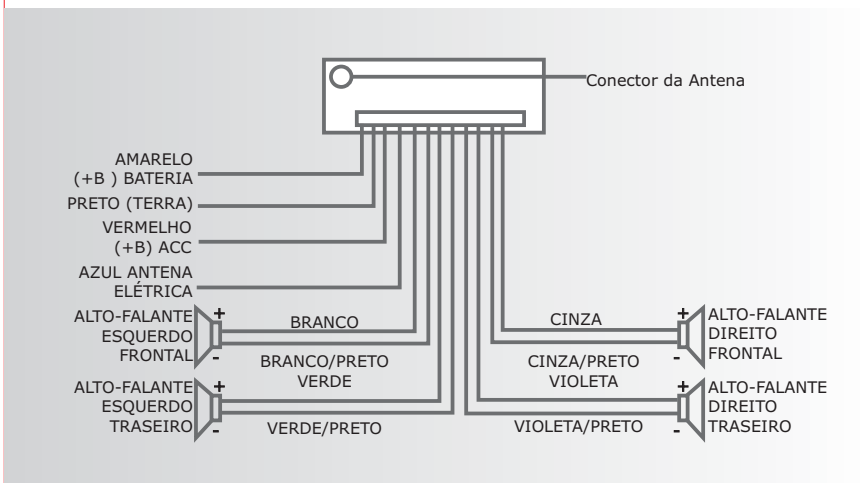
Conector da Antena

AMARELO
(+B ) BATERIA

PRETO (TERRA)

VERMELHO
(+B) ACC

AZUL ANTENA
ELÉTRICA

ALTO-FALANTE
ESQUERDO
FRONTAL

+
-

BRANCO

BRANCO/PRETO
VERDE

ALTO-FALANTE
ESQUERDO
TRASEIRO

+
-

VERDE/PRETO

CINZA

+
-

ALTO-FALANTE
DIREITO
FRONTAL

CINZA/PRETO
VIOLETA

+
-

ALTO-FALANTE
DIREITO
TRASEIRO

VIOLETA/PRETO